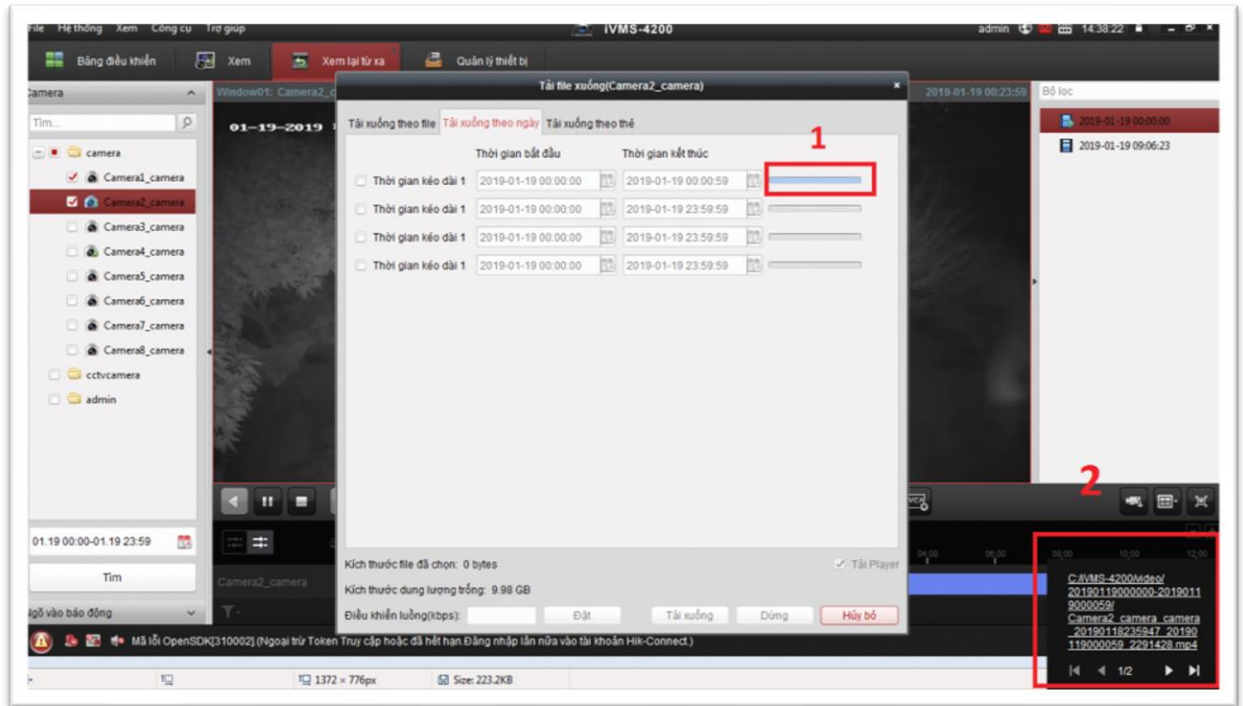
File Hệ thống Xem Công cụ Trợ giúp
iVMS-4200
admin 14:38:22

Bảng điều khiển
Xem
Xem lại từ xa
Quản lý thiết bị

Camera
Tìm...
camera
Camera1_camera
Camera2_camera
Camera3_camera
Camera4_camera
Camera5_camera
Camera6_camera
Camera7_camera
Camera8_camera
cctvcamera
admin

01.19 00:00-01.19 23:59
Tìm
Ngõ vào báo động

Window01: Camera2_c
01-19-2019
2019-01-19 00:23:59

Tải file xuống(Camera2_camera)
Tải xuống theo file | Tải xuống theo ngày | Tải xuống theo thẻ

| | Thời gian bắt đầu | Thời gian kết thúc |
|---|---|---|
| Thời gian kéo dài 1 | 2019-01-19 00:00:00 | 2019-01-19 00:00:59 |
| Thời gian kéo dài 1 | 2019-01-19 00:00:00 | 2019-01-19 23:59:59 |
| Thời gian kéo dài 1 | 2019-01-19 00:00:00 | 2019-01-19 23:59:59 |
| Thời gian kéo dài 1 | 2019-01-19 00:00:00 | 2019-01-19 23:59:59 |

1

Kích thước file đã chọn: 0 bytes
Tải Player
Kích thước dung lượng trống: 9.98 GB
Điều khiển luồng(kbps):
Đặt
Tải xuống
Dừng
Hủy bỏ

Camera2_camera

Bộ lọc
2019-01-19 00:00:00
2019-01-19 09:06:23

2

04:00 08:00 00:00 10:00 12:00

C:/iVMS-4200/video/20190119000000-20190119000059/Camera2_camera_camera_20190118235947_20190119000059_2291428.mp4
1/2

Mã lỗi OpenSDK[310002].(Ngoại trừ Token Truy cập hoặc đã hết hạn.Đăng nhập lần nữa vào tài khoản Hik-Connect.)

1372 × 776px
Size: 223.2KB